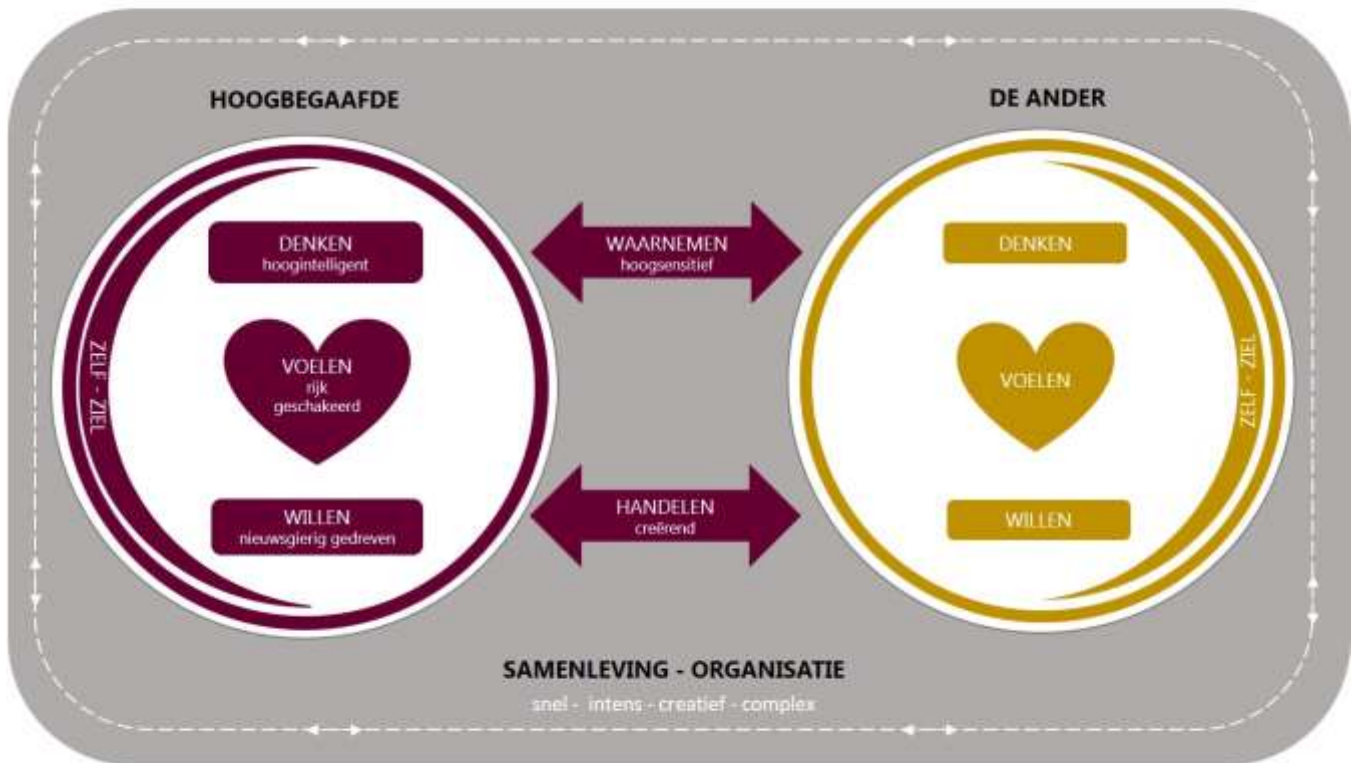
HOOGBEGAAFDE

DE ANDER

DENKEN
hoogintelligent

VOELEN
rijk
geschakeerd

WILLEN
nieuwsgierig gedreven

ZELF - ZIEL

WAARNEMEN
hoogsensitief

HANDELEN
creërend

DENKEN

VOELEN

WILLEN

ZELF - ZIEL

SAMENLEVING - ORGANISATIE
snel - intens - creatief - complex